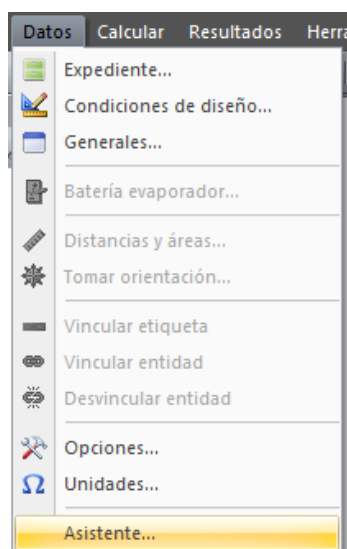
Datos Calcular Resultados Herra

Expediente...
Condiciones de diseño...
Generales...
Batería evaporador...
Distancias y áreas...
Tomar orientación...
Vincular etiqueta
Vincular entidad
Desvincular entidad
Opciones...
Unidades...
Asistente...